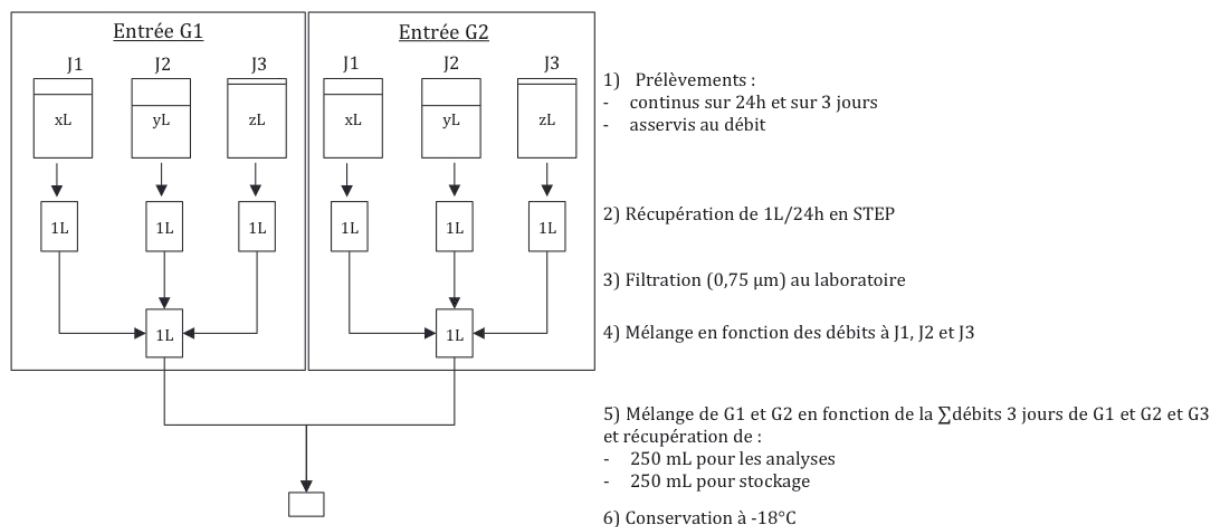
Entrée G1

J1 J2 J3

xL yL zL

1L 1L 1L

1L

Entrée G2

J1 J2 J3

xL yL zL

1L 1L 1L

1L

1) Prélèvements :
- continus sur 24h et sur 3 jours
- asservis au débit

2) Récupération de 1L/24h en STEP

3) Filtration (0,75 µm) au laboratoire

4) Mélange en fonction des débits à J1, J2 et J3

5) Mélange de G1 et G2 en fonction de la $\sum$débits 3 jours de G1 et G2 et G3 et récupération de :
- 250 mL pour les analyses
- 250 mL pour stockage

6) Conservation à -18°C